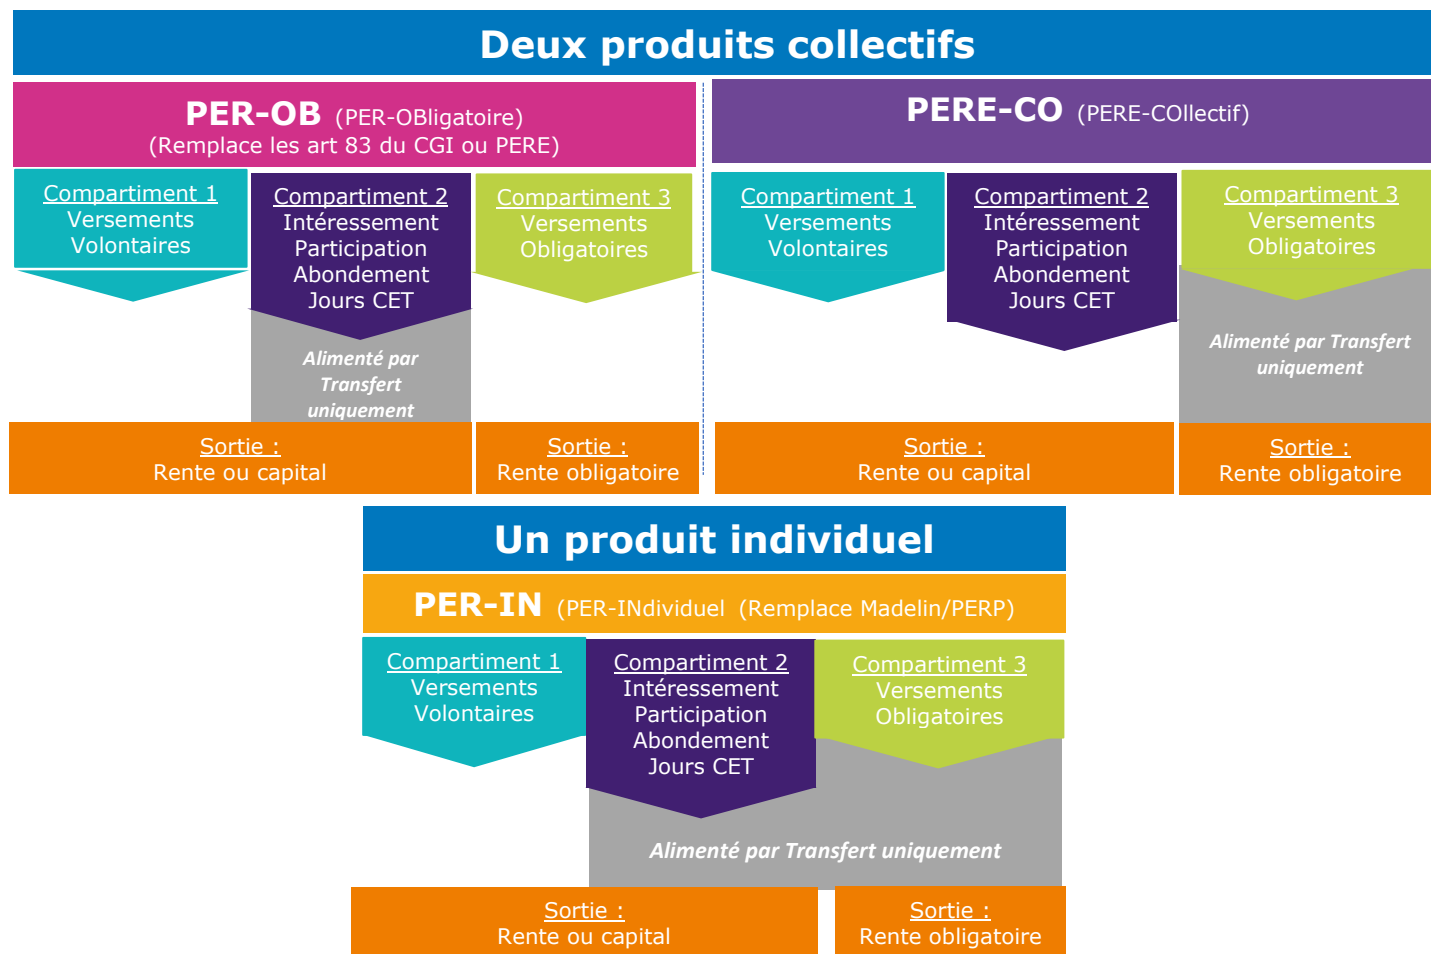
Deux produits collectifs

PER-OB (PER-OBligatoire)
(Remplace les art 83 du CGI ou PERE)

Compartiment 1
Versements
Volontaires

Compartiment 2
Intéressement
Participation
Abondement
Jours CET

Alimenté par Transfert uniquement

Compartiment 3
Versements
Obligatoires

Sortie :
Rente ou capital

Sortie :
Rente obligatoire

PERE-CO (PERE-COllectif)

Compartiment 1
Versements
Volontaires

Compartiment 2
Intéressement
Participation
Abondement
Jours CET

Compartiment 3
Versements
Obligatoires

Alimenté par Transfert uniquement

Sortie :
Rente ou capital

Sortie :
Rente obligatoire

Un produit individuel

PER-IN (PER-INdividuel (Remplace Madelin/PERP)

Compartiment 1
Versements
Volontaires

Compartiment 2
Intéressement
Participation
Abondement
Jours CET

Compartiment 3
Versements
Obligatoires

Alimenté par Transfert uniquement

Sortie :
Rente ou capital

Sortie :
Rente obligatoire